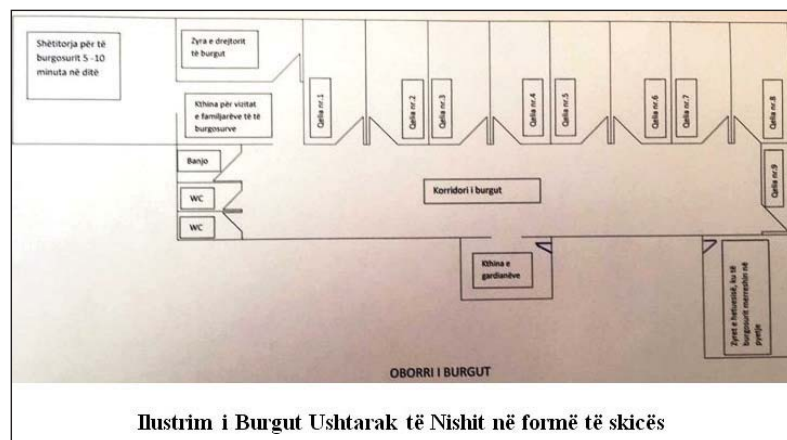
Shëtitorja për të burgosurit 5 -10 minuta në ditë

Zyra e drejtorit të burgut

Kthina për vizitat e familjarëve të të burgosurve

Qelia nr.1

Qelia nr.2

Qelia nr.3

Qelia nr.4

Qelia nr.5

Qelia nr.6

Qelia nr.7

Qelia nr.8

Qelia nr.9

Banjo

WC

WC

Korridori i burgut

Kthina e gardianëve

Zyret e hetuesisë, ku të burgosurit merreshin në pyetje

OBORRI I BURGUT

Ilustrim i Burgut Ushtarak të Nishit në formë të skicës